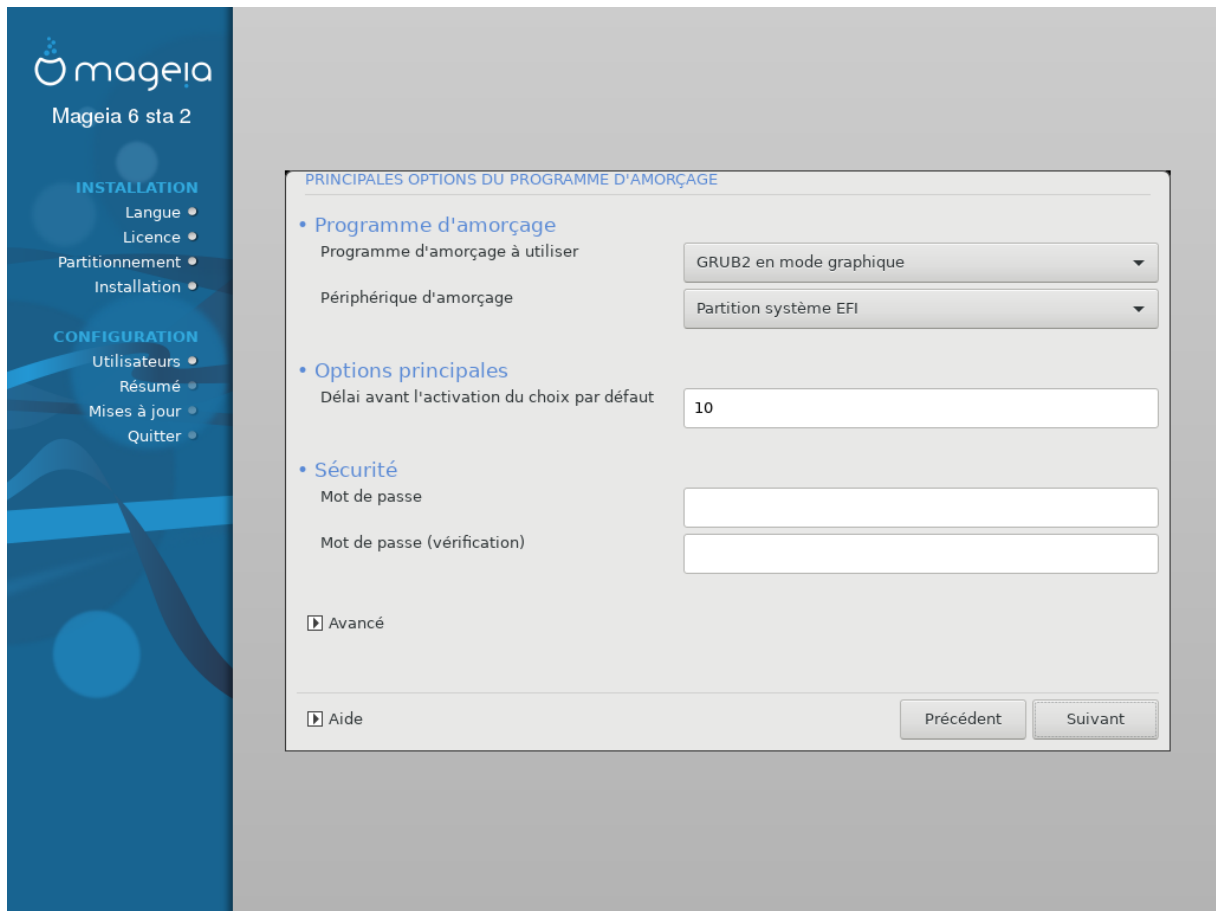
mageia

Mageia 6 sta 2

INSTALLATION
Langue
Licence
Partitionnement
Installation

CONFIGURATION
Utilisateurs
Résumé
Mises à jour
Quitter

PRINCIPALES OPTIONS DU PROGRAMME D'AMORÇAGE

• Programme d'amorçage
Programme d'amorçage à utiliser
GRUB2 en mode graphique
Périphérique d'amorçage
Partition système EFI

• Options principales
Délai avant l'activation du choix par défaut
10

• Sécurité
Mot de passe
Mot de passe (vérification)

Avancé

Aide
Précédent
Suivant